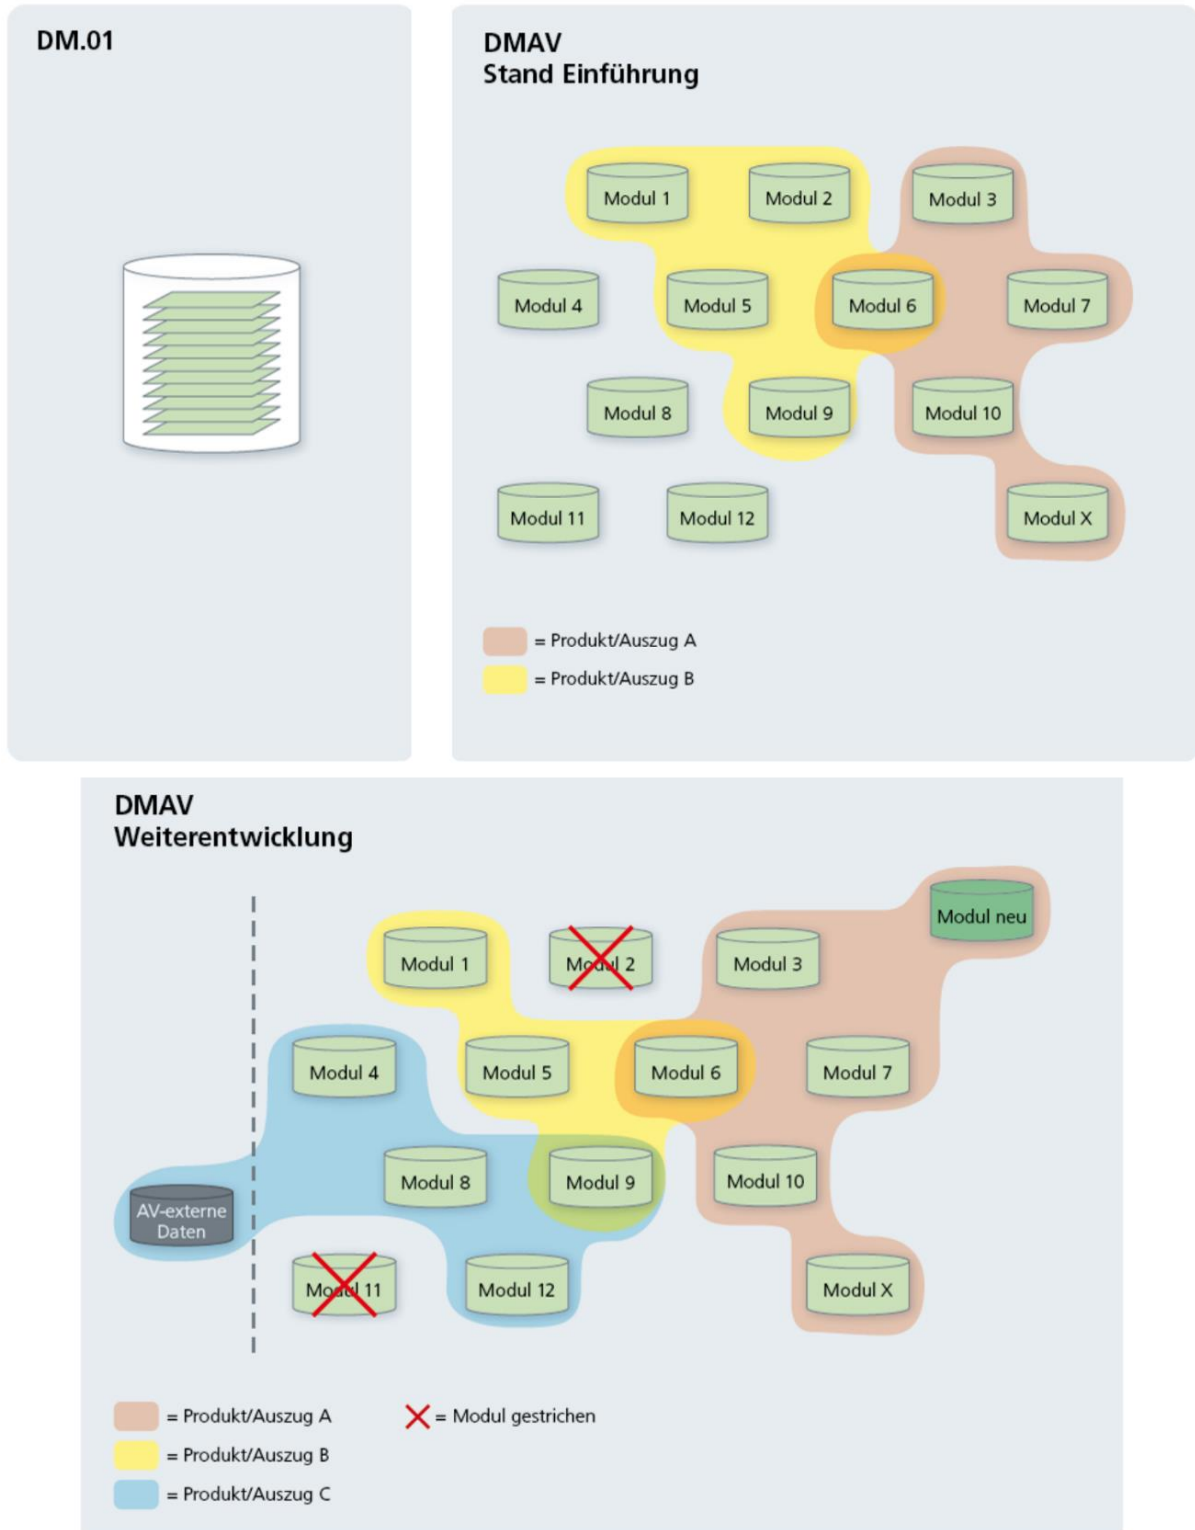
DM.01

DMAV
Stand Einführung

Modul 1
Modul 2
Modul 3
Modul 4
Modul 5
Modul 6
Modul 7
Modul 8
Modul 9
Modul 10
Modul 11
Modul 12
Modul X

= Produkt/Auszug A
= Produkt/Auszug B

DMAV
Weiterentwicklung

Modul neu
Modul 1
Modul 2
Modul 3
Modul 4
Modul 5
Modul 6
Modul 7
AV-externe Daten
Modul 8
Modul 9
Modul 10
Modul 11
Modul 12
Modul X

= Produkt/Auszug A
= Produkt/Auszug B
= Produkt/Auszug C
= Modul gestrichen